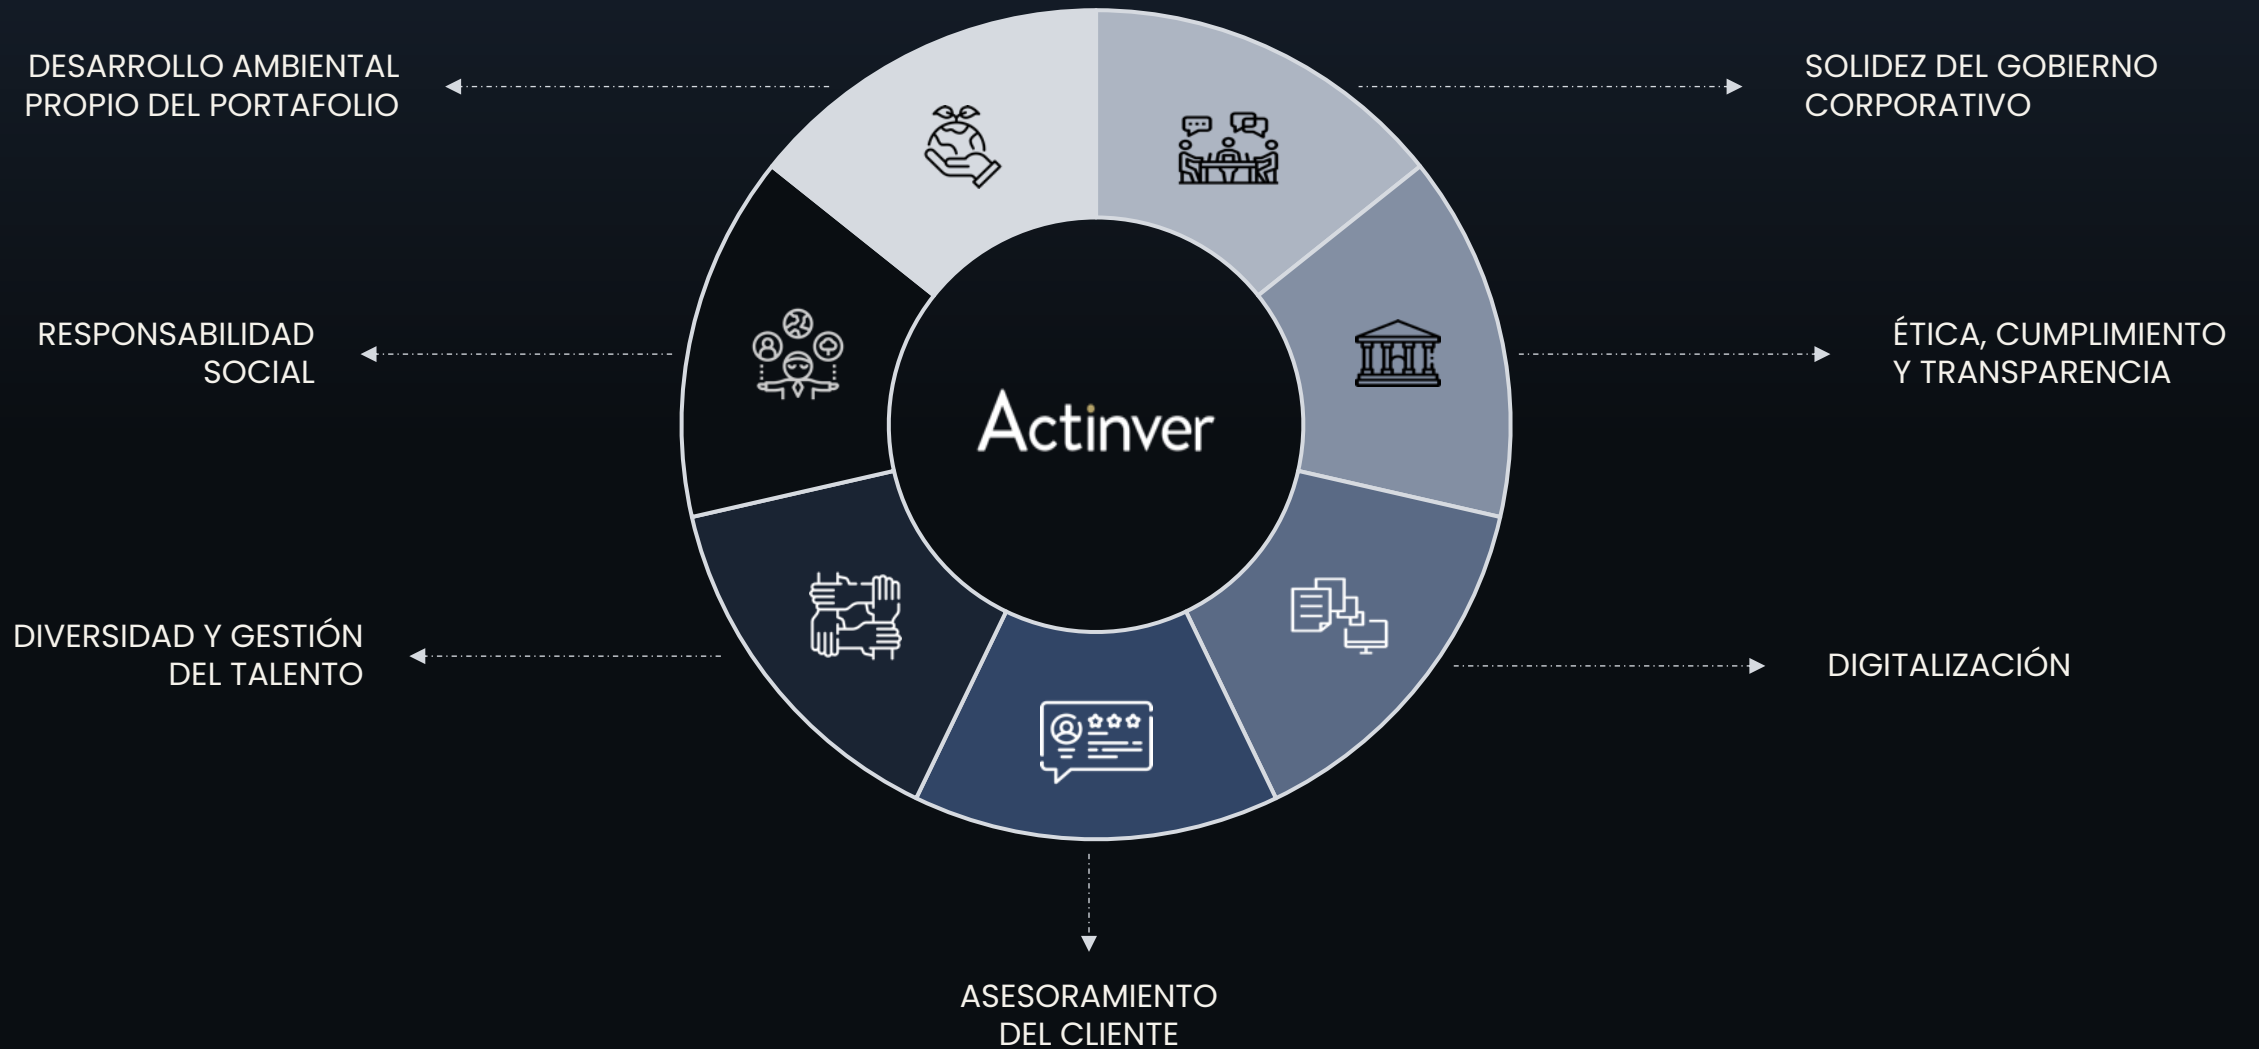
DESARROLLO AMBIENTAL PROPIO DEL PORTAFOLIO

SOLIDEZ DEL GOBIERNO CORPORATIVO

RESPONSABILIDAD SOCIAL

Actinver

ÉTICA, CUMPLIMIENTO Y TRANSPARENCIA

DIVERSIDAD Y GESTIÓN DEL TALENTO

DIGITALIZACIÓN

ASESORAMIENTO DEL CLIENTE